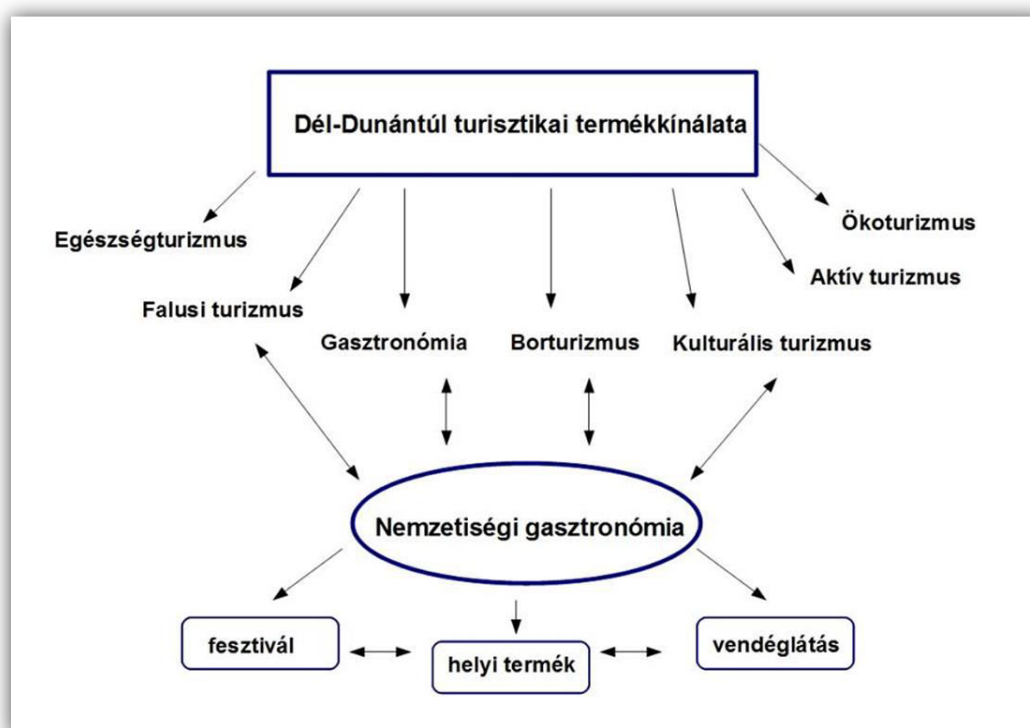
Dél-Dunántúl turisztikai termékkínálata

Ökoturizmus

Egészségturizmus

Aktív turizmus

Falusi turizmus

Gasztronómia

Borturizmus

Kulturális turizmus

Nemzetiségi gasztronómia

fesztivál

helyi termék

vendéglátás